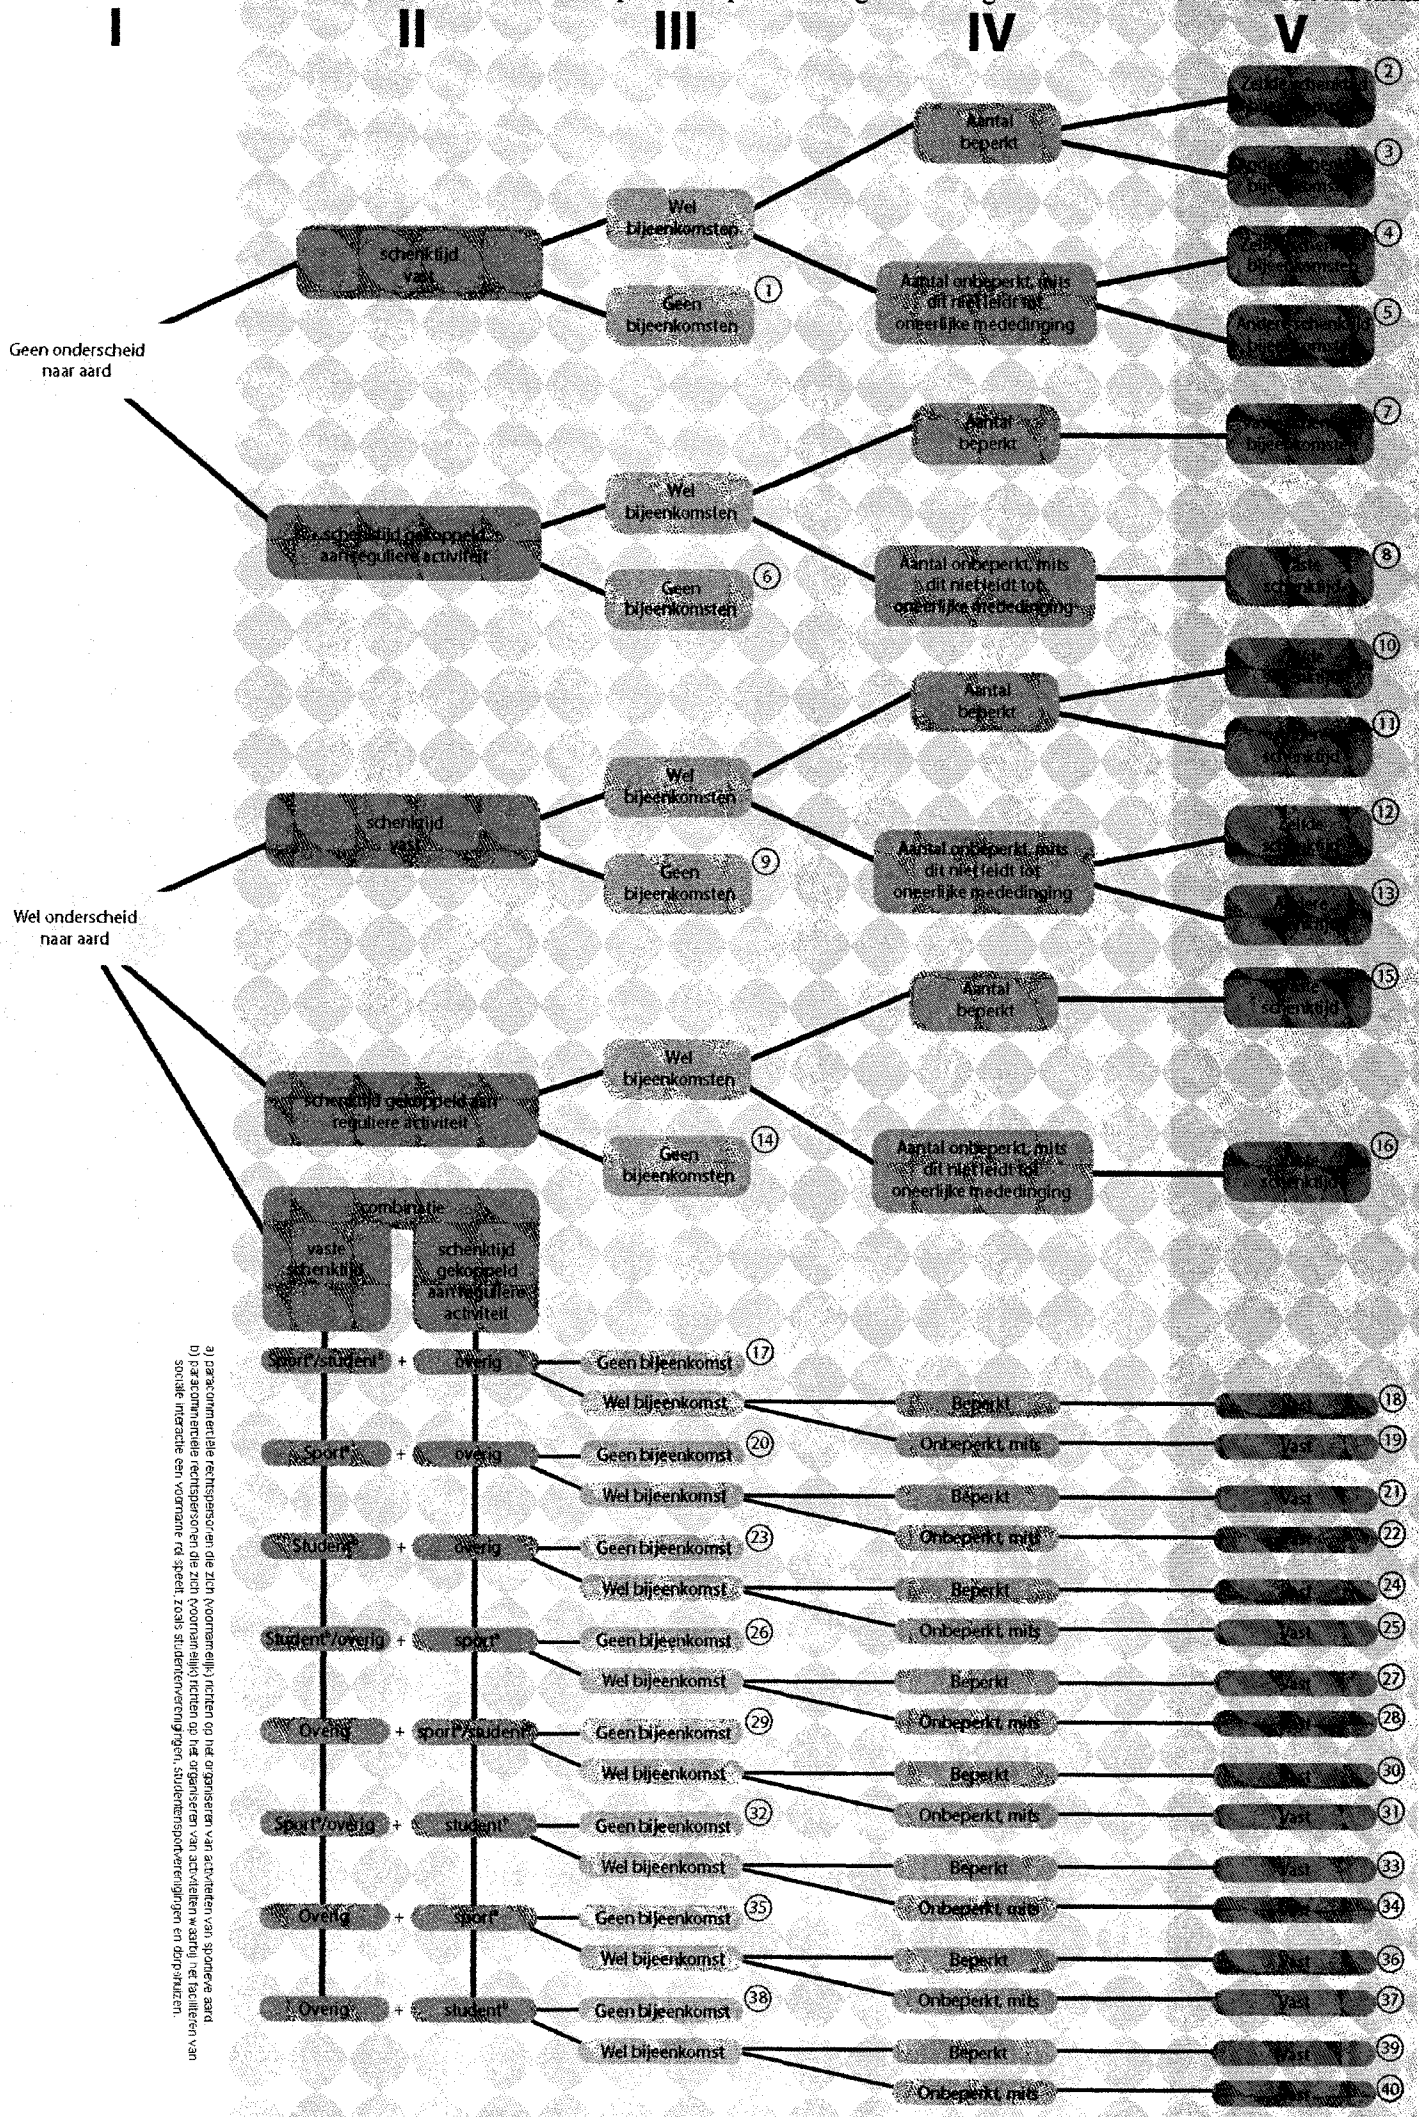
I
II
III
IV
V

Geen onderscheid naar aard

schenktijd vast

Wel bijeenkomsten

Geen bijeenkomsten ①

Aantal beperkt

Zelfde schenktijd bijeenkomsten ②

Andere schenktijd bijeenkomsten ③

Aantal onbeperkt, mits dit niet leidt tot oneerlijke mededinging

Zelfde schenktijd bijeenkomsten ④

Andere schenktijd bijeenkomsten ⑤

schenktijd gekoppeld aan reguliere activiteit

Wel bijeenkomsten

Geen bijeenkomsten ⑥

Aantal beperkt

Vaste schenktijd bijeenkomsten ⑦

Aantal onbeperkt, mits dit niet leidt tot oneerlijke mededinging

Vaste schenktijd ⑧

Wel onderscheid naar aard

schenktijd vast

Wel bijeenkomsten

Geen bijeenkomsten ⑨

Aantal beperkt

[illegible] schenktijd ⑩

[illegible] schenktijd ⑪

Aantal onbeperkt, mits dit niet leidt tot oneerlijke mededinging

Zelfde schenktijd ⑫

Andere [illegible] ⑬

schenktijd gekoppeld aan reguliere activiteit

Wel bijeenkomsten

Geen bijeenkomsten ⑭

Aantal beperkt

Vaste schenktijd ⑮

Aantal onbeperkt, mits dit niet leidt tot oneerlijke mededinging

Vaste schenktijd ⑯

combinatie

vaste schenktijd

schenktijd gekoppeld aan reguliere activiteit

Sport$^a$/student$^b$ + overig | Geen bijeenkomst ⑰ | Wel bijeenkomst | Beperkt | Vast ⑱ | Onbeperkt, mits | Vast ⑲

Sport$^a$ + overig | Geen bijeenkomst ⑳ | Wel bijeenkomst | Beperkt | Vast ㉑ | Onbeperkt, mits | Vast ㉒

Student$^b$ + overig | Geen bijeenkomst ㉓ | Wel bijeenkomst | Beperkt | Vast ㉔ | Onbeperkt, mits | Vast ㉕

Student$^b$/overig + sport$^a$ | Geen bijeenkomst ㉖ | Wel bijeenkomst | Beperkt | Vast ㉗ | Onbeperkt, mits | Vast ㉘

Overig + sport$^a$/student$^b$ | Geen bijeenkomst ㉙ | Wel bijeenkomst | Beperkt | Vast ㉚ | Onbeperkt, mits | Vast ㉛

Sport$^a$/overig + student$^b$ | Geen bijeenkomst ㉜ | Wel bijeenkomst | Beperkt | Vast ㉝ | Onbeperkt, mits | Vast ㉞

Overig + sport$^a$ | Geen bijeenkomst ㉟ | Wel bijeenkomst | Beperkt | Vast ㊱ | Onbeperkt, mits | Vast ㊲

Overig + student$^b$ | Geen bijeenkomst ㊳ | Wel bijeenkomst | Beperkt | Vast ㊴ | Onbeperkt, mits | Vast ㊵

a) paracommerciële rechtspersonen die zich (voornamelijk) richten op het organiseren van activiteiten van sportieve aard
b) paracommerciële rechtspersonen die zich (voornamelijk) richten op het organiseren van activiteiten waarbij het faciliteren van sociale interactie een voorname rol speelt, zoals studentenverenigingen, studentensportverenigingen en dorpshuizen.